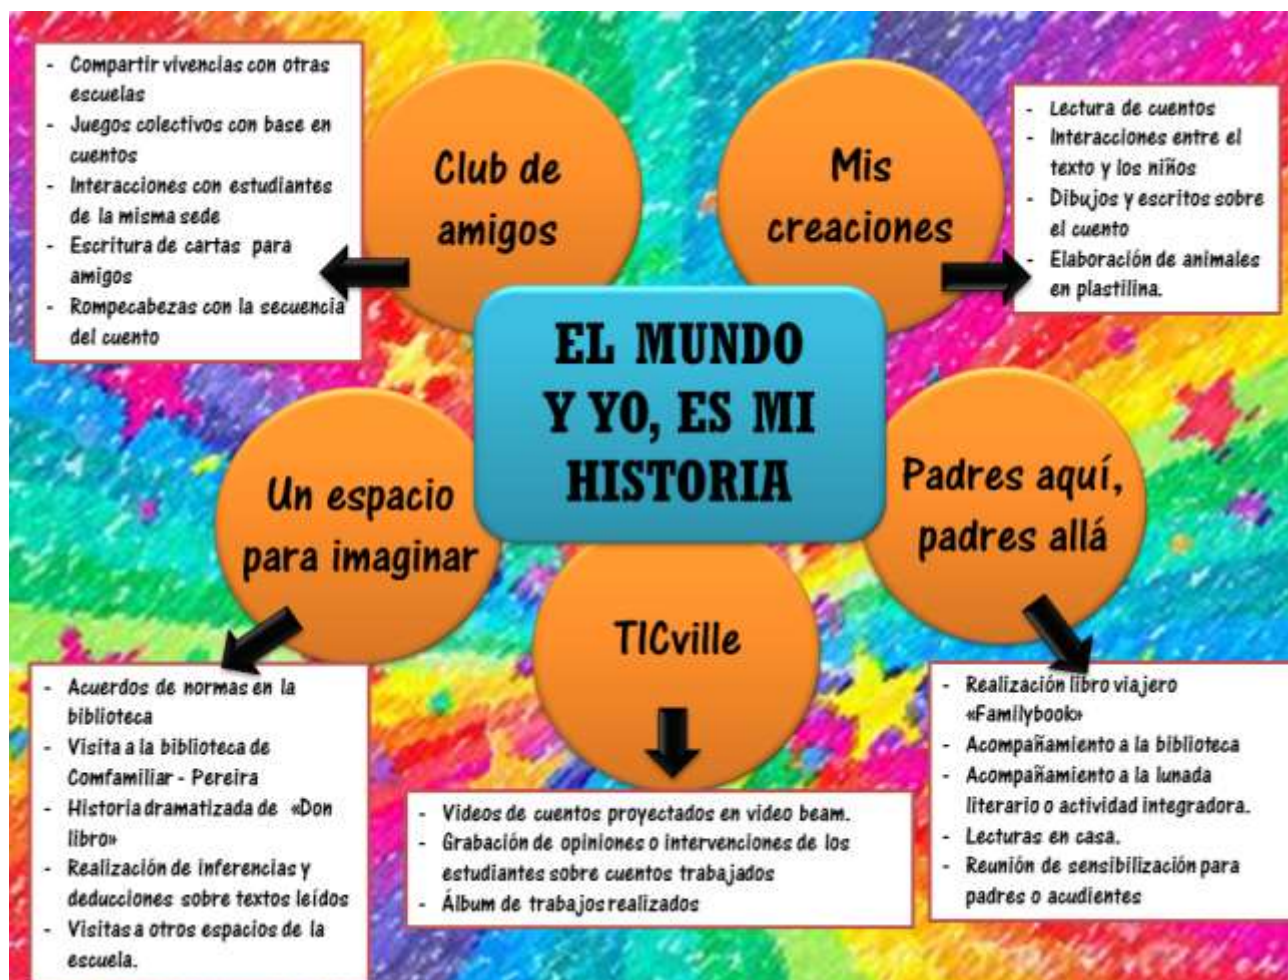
- Compartir vivencias con otras escuelas
- Juegos colectivos con base en cuentos
- Interacciones con estudiantes de la misma sede
- Escritura de cartas para amigos
- Rompecabezas con la secuencia del cuento

Club de amigos

Mis creaciones

- Lectura de cuentos
- Interacciones entre el texto y los niños
- Dibujos y escritos sobre el cuento
- Elaboración de animales en plastilina.

EL MUNDO Y YO, ES MI HISTORIA

Un espacio para imaginar

Padres aquí, padres allá

TICville

- Acuerdos de normas en la biblioteca
- Visita a la biblioteca de Comfamiliar - Pereira
- Historia dramatizada de «Don libro»
- Realización de inferencias y deducciones sobre textos leídos
- Visitas a otros espacios de la escuela.

- Videos de cuentos proyectados en video beam.
- Grabación de opiniones o intervenciones de los estudiantes sobre cuentos trabajados
- Álbum de trabajos realizados

- Realización libro viajero «Familybook»
- Acompañamiento a la biblioteca
- Acompañamiento a la lunada literario o actividad integradora.
- Lecturas en casa.
- Reunión de sensibilización para padres o acudientes